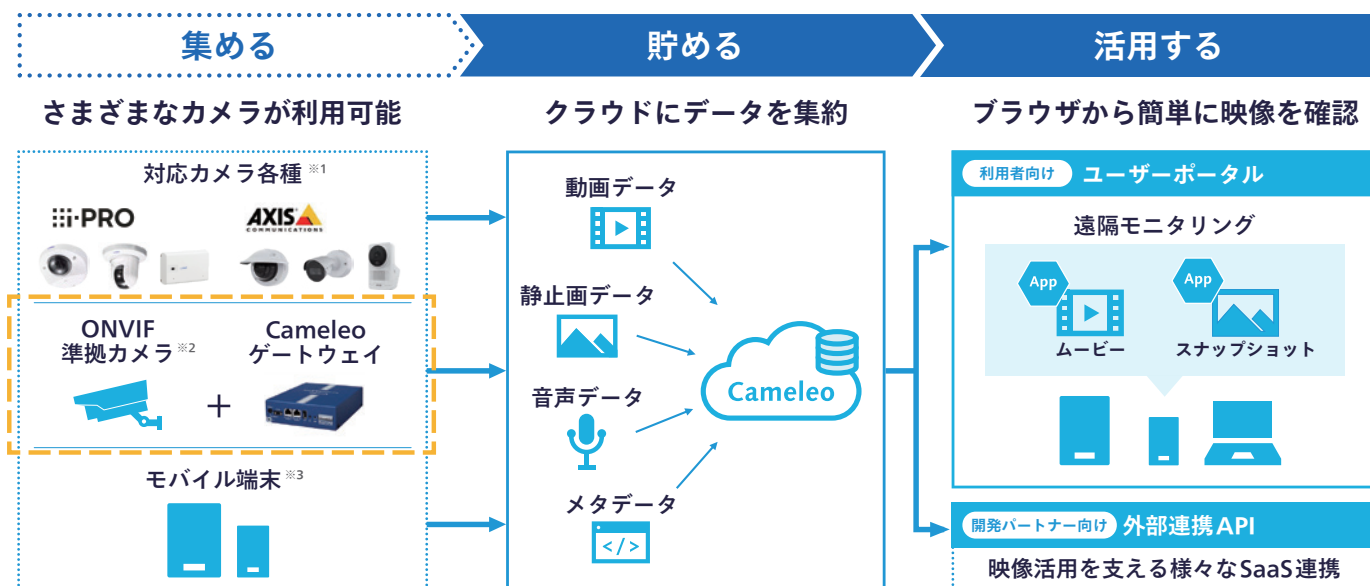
集める

貯める

活用する

さまざまなカメラが利用可能

クラウドにデータを集約

ブラウザから簡単に映像を確認

対応カメラ各種 ※1

i-PRO

AXIS COMMUNICATIONS

ONVIF 準拠カメラ ※2

Cameleo ゲートウェイ

+

モバイル端末 ※3

動画データ

静止画データ

音声データ

メタデータ

</>

Cameleo

利用者向け ユーザーポータル

遠隔モニタリング

App

ムービー

App

スナップショット

開発パートナー向け 外部連携API

映像活用を支える様々なSaaS連携